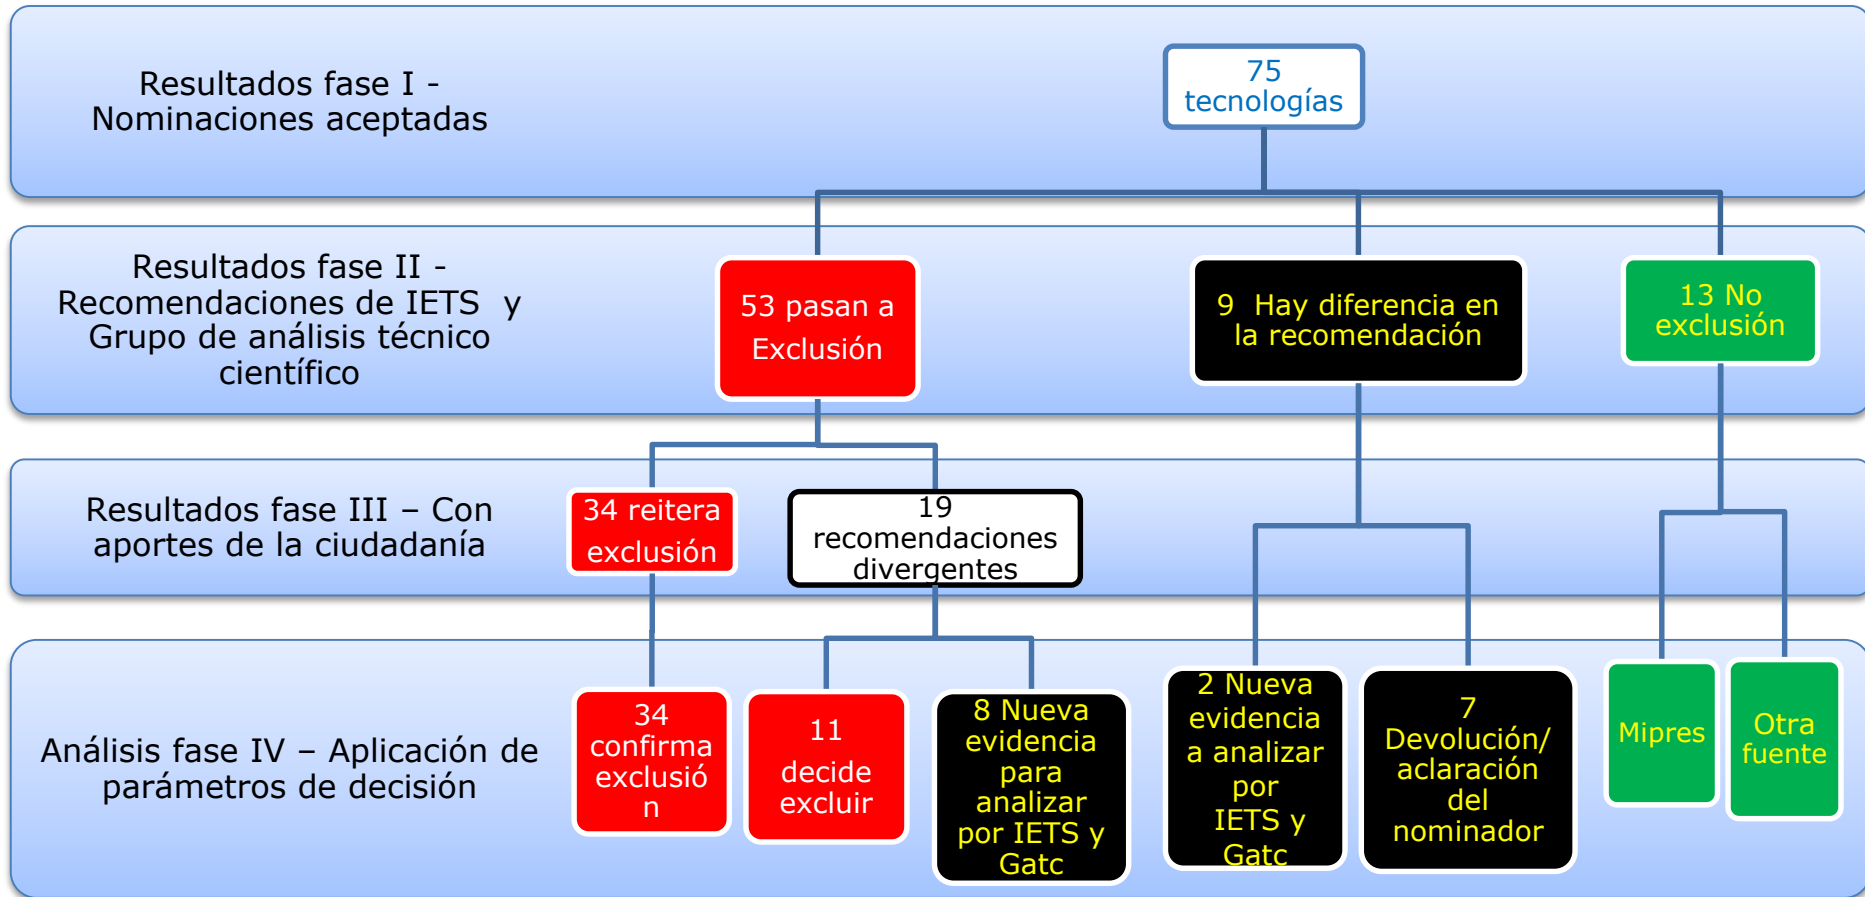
Resultados fase I - Nominaciones aceptadas

75 tecnologías

Resultados fase II - Recomendaciones de IETS y Grupo de análisis técnico científico

53 pasan a Exclusión

9 Hay diferencia en la recomendación

13 No exclusión

Resultados fase III – Con aportes de la ciudadanía

34 reitera exclusión

19 recomendaciones divergentes

Análisis fase IV – Aplicación de parámetros de decisión

34 confirma exclusió n

11 decide excluir

8 Nueva evidencia para analizar por IETS y Gatc

2 Nueva evidencia a analizar por IETS y Gatc

7 Devolución/ aclaración del nominador

Mipres

Otra fuente